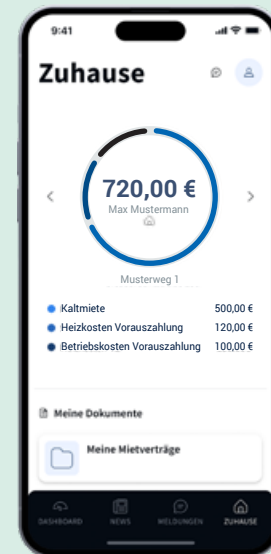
9:41

Zuhause

720,00 €
Max Mustermann

Musterweg 1

Kaltmiete 500,00 €
Heizkosten Vorauszahlung 120,00 €
Betriebskosten Vorauszahlung 100,00 €

Meine Dokumente

Meine Mietverträge

DASHBOARD NEWS MELDUNGEN ZUHAUSE